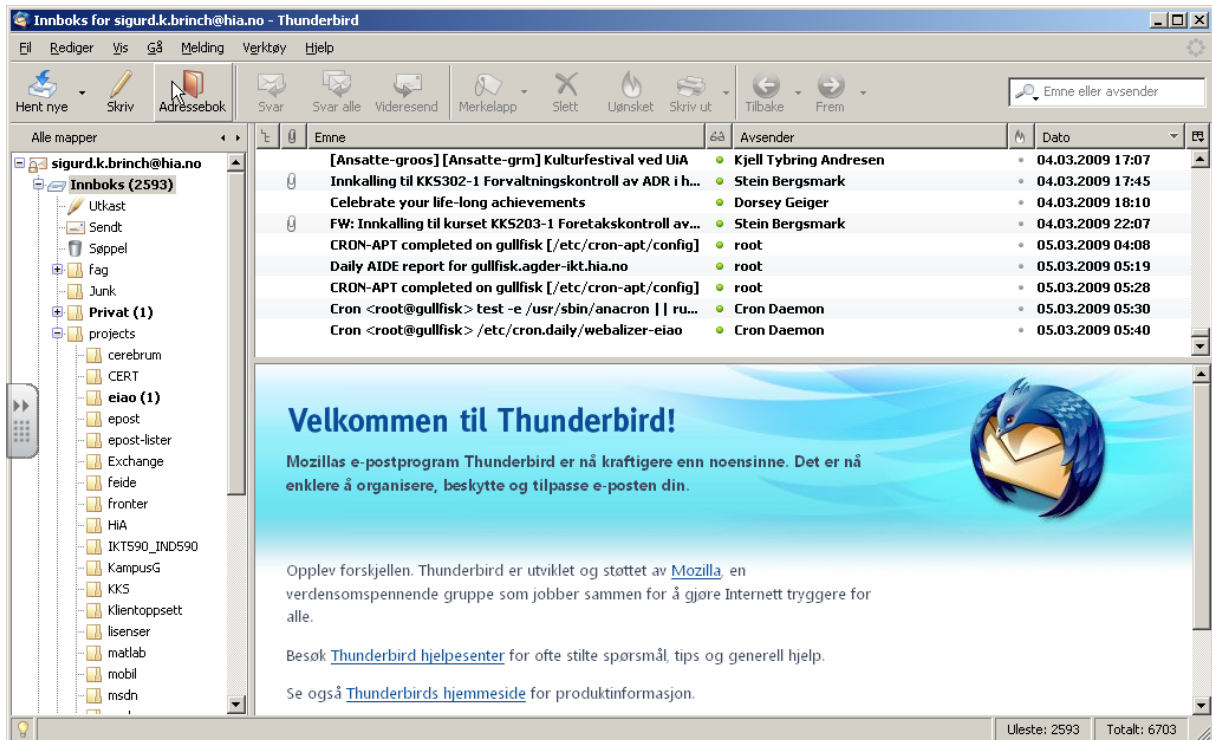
Innboks for sigurd.k.brinch@hia.no - Thunderbird

Fil Rediger Vis Gå Melding Verktøy Hjelp

Hent nye Skriv Adressebok Svar Svar alle Videresend Merkelapp Slett Uønsket Skriv ut Tilbake Frem

Emne eller avsender

Alle mapper

sigurd.k.brinch@hia.no
Innboks (2593)
Utkast
Sendt
Søppel
fag
Junk
Privat (1)
projects
cerebrum
CERT
eiao (1)
epost
epost-lister
Exchange
feide
fronter
HiA
IKT590_IND590
KampusG
KKS
Klientoppsett
lisenser
matlab
mobil
msdn

| Emne | Avsender | Dato |
|---|---|---|
| [Ansatte-groos] [Ansatte-grm] Kulturfestival ved UiA | Kjell Tybring Andresen | 04.03.2009 17:07 |
| Innkalling til KKS302-1 Forvaltningskontroll av ADR i h... | Stein Bergsmark | 04.03.2009 17:45 |
| Celebrate your life-long achievements | Dorsey Geiger | 04.03.2009 18:10 |
| FW: Innkalling til kurset KKS203-1 Foretakskontroll av... | Stein Bergsmark | 04.03.2009 22:07 |
| CRON-APT completed on gullfisk [/etc/cron-apt/config] | root | 05.03.2009 04:08 |
| Daily AIDE report for gullfisk.agder-ikt.hia.no | root | 05.03.2009 05:19 |
| CRON-APT completed on gullfisk [/etc/cron-apt/config] | root | 05.03.2009 05:28 |
| Cron <root@gullfisk> test -e /usr/sbin/anacron \|\| ru... | Cron Daemon | 05.03.2009 05:30 |
| Cron <root@gullfisk> /etc/cron.daily/webalizer-eiao | Cron Daemon | 05.03.2009 05:40 |

Velkommen til Thunderbird!

Mozillas e-postprogram Thunderbird er nå kraftigere enn noensinne. Det er nå enklere å organisere, beskytte og tilpasse e-posten din.

Opplev forskjellen. Thunderbird er utviklet og støttet av Mozilla, en verdensomspennende gruppe som jobber sammen for å gjøre Internett tryggere for alle.

Besøk Thunderbird hjelpesenter for ofte stilte spørsmål, tips og generell hjelp.

Se også Thunderbirds hjemmeside for produktinformasjon.

Uleste: 2593 Totalt: 6703